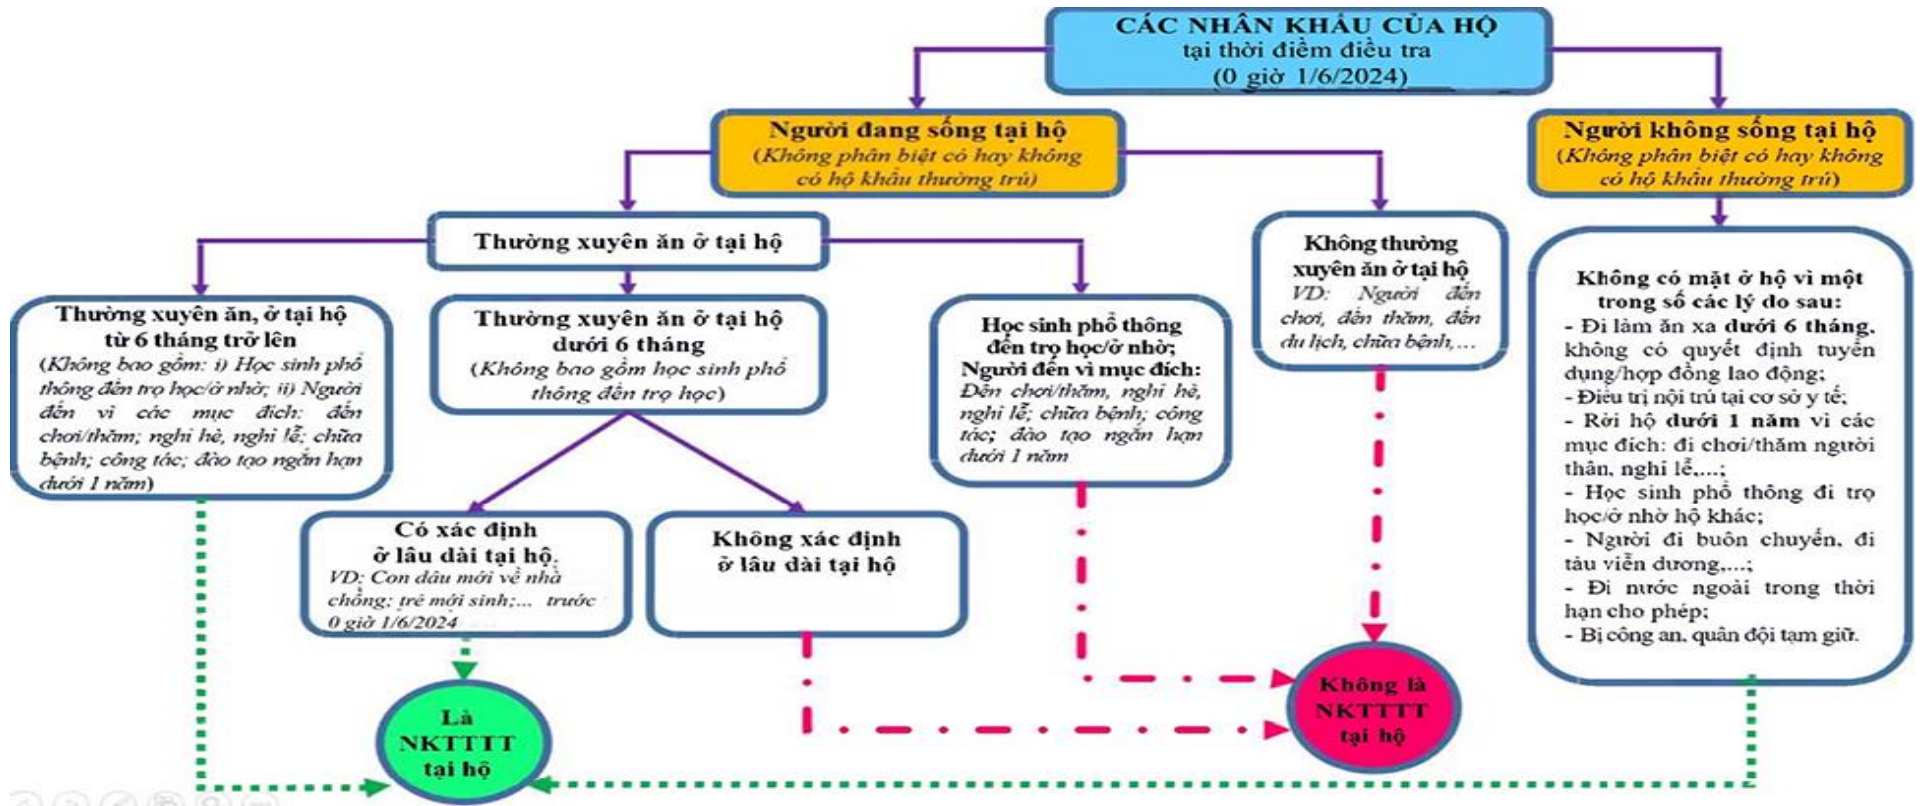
CÁC NHÂN KHẨU CỦA HỘ
tại thời điểm điều tra
(0 giờ 1/6/2024)

Người đang sống tại hộ
(Không phân biệt có hay không có hộ khẩu thường trú)

Người không sống tại hộ
(Không phân biệt có hay không có hộ khẩu thường trú)

Thường xuyên ăn ở tại hộ

Không thường xuyên ăn ở tại hộ
VD: Người đến chơi, đến thăm, đến du lịch, chữa bệnh,...

Thường xuyên ăn, ở tại hộ từ 6 tháng trở lên
(Không bao gồm: i) Học sinh phổ thông đến trọ học/ở nhờ; ii) Người đến vì các mục đích: đến chơi/thăm; nghỉ hè, nghỉ lễ; chữa bệnh; công tác; đào tạo ngắn hạn dưới 1 năm)

Thường xuyên ăn ở tại hộ dưới 6 tháng
(Không bao gồm học sinh phổ thông đến trọ học)

Học sinh phổ thông đến trọ học/ở nhờ;
Người đến vì mục đích:
Đến chơi/thăm, nghỉ hè, nghỉ lễ; chữa bệnh; công tác; đào tạo ngắn hạn dưới 1 năm

Không có mặt ở hộ vì một trong số các lý do sau:
- Đi làm ăn xa dưới 6 tháng, không có quyết định tuyển dụng/hợp đồng lao động;
- Điều trị nội trú tại cơ sở y tế;
- Rời hộ dưới 1 năm vì các mục đích: đi chơi/thăm người thân, nghỉ lễ,...;
- Học sinh phổ thông đi trọ học/ở nhờ hộ khác;
- Người đi buôn chuyến, đi tàu viễn dương,...;
- Đi nước ngoài trong thời hạn cho phép;
- Bị công an, quân đội tạm giữ.

Có xác định ở lâu dài tại hộ
VD: Con dâu mới về nhà chồng; trẻ mới sinh;... trước 0 giờ 1/6/2024

Không xác định ở lâu dài tại hộ

Là NKTTTT tại hộ

Không là NKTTTT tại hộ